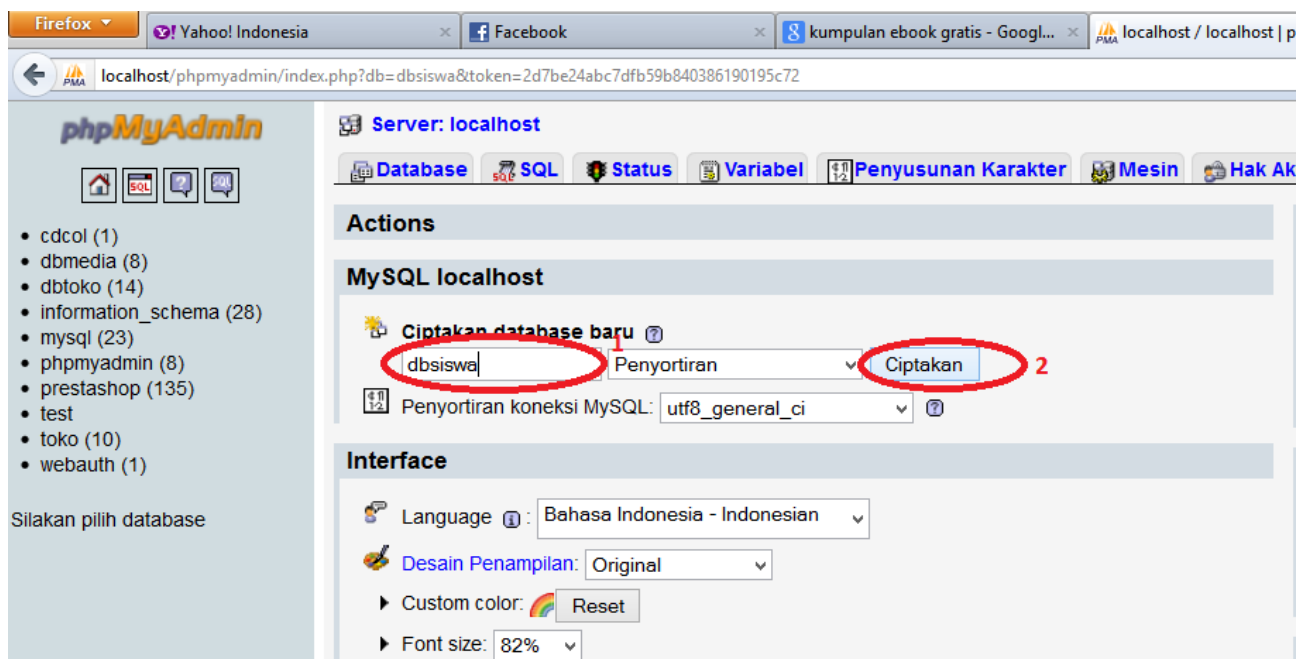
Firefox
Yahoo! Indonesia
Facebook
kumpulan ebook gratis - Googl...
localhost / localhost | p

localhost/phpmyadmin/index.php?db=dbsiswa&token=2d7be24abc7dfb59b840386190195c72

phpMyAdmin

- cdcol (1)
- dbmedia (8)
- dbtoko (14)
- information_schema (28)
- mysql (23)
- phpmyadmin (8)
- prestashop (135)
- test
- toko (10)
- webauth (1)

Silakan pilih database

Server: localhost

Database SQL Status Variabel Penyusunan Karakter Mesin Hak Ak

Actions

MySQL localhost

Ciptakan database baru

dbsiswa 1 Penyortiran Ciptakan 2

Penyortiran koneksi MySQL: utf8_general_ci

Interface

Language Bahasa Indonesia - Indonesian

Desain Penampilan: Original

Custom color: Reset

Font size: 82%